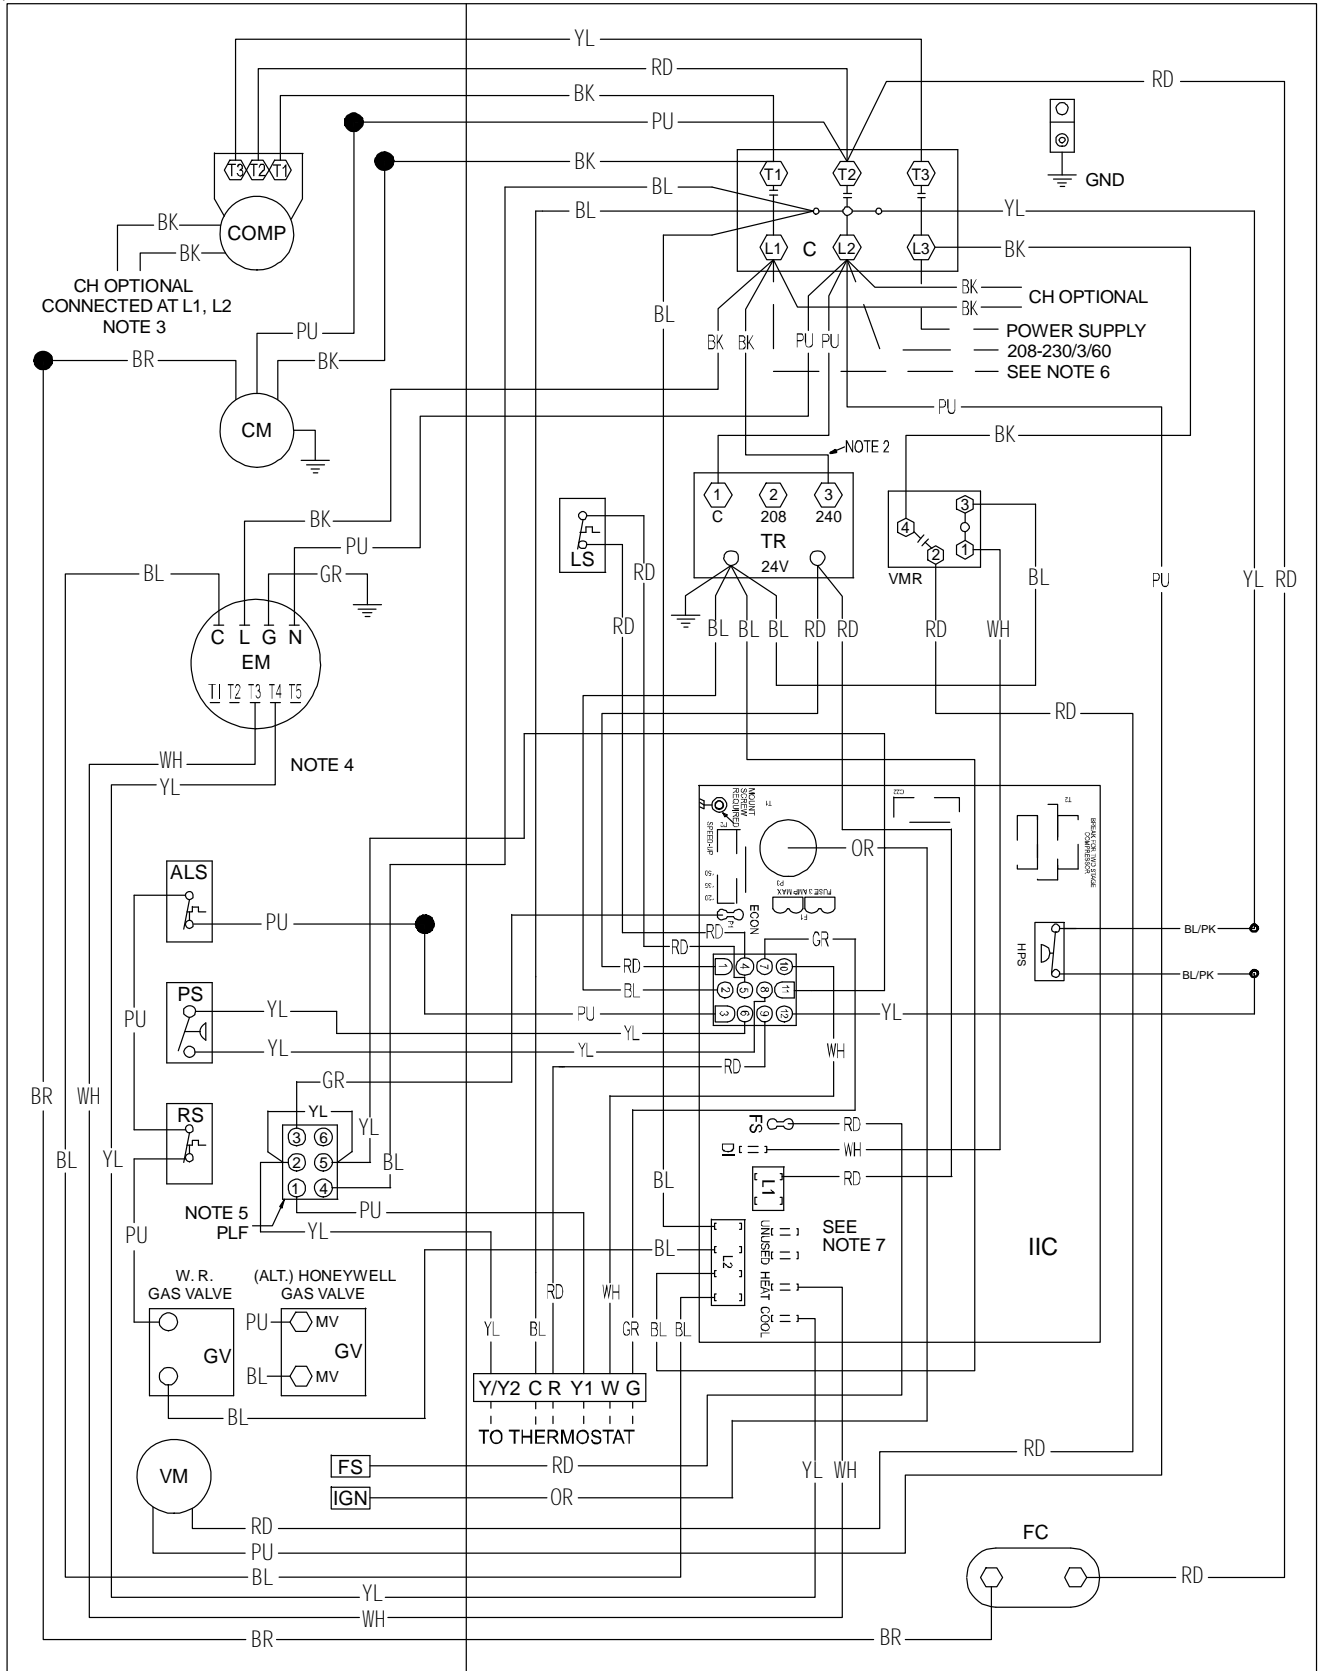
YL
RD
RD
BK
PU
BK
BL
BL
YL
T3 T2 T1
T1 T2 T3
COMP
C
GND
BK
BK
L1 L2 L3
BK
CH OPTIONAL CONNECTED AT L1, L2 NOTE 3
BK
BK
CH OPTIONAL
PU
BK
BL
POWER SUPPLY 208-230/3/60 SEE NOTE 6
BR
BK BK PU PU
CM
PU
BK
NOTE 2
1 C
2 208
3 240
TR
24V
BK
4
3
2
1
VMR
LS
RD
PU
BL
GR
C L G N
EM
T1 T2 T3 T4 T5
RD
BL BL BL RD RD
RD WH
BL
PU
YL RD
RD
WH
YL
NOTE 4
MOUNT SCREW REQUIRED
SPEED-UP
FUSE 3 AMP MAX
BREAK FOR TWO STAGE COMPRESSOR
OR
ALS
ECON
PU
RD
RD
GR
HPS
BL/PK
BL/PK
PS
RD
BL
1 4 7 10
2 5 8 11
3 6 9 12
YL
PU
YL
YL
YL
YL
RD
WH
PU
GR
RS
YL
YL
3 6
2 5
1 4
BL
FS
RD
DI
WH
BR
WH
BL
YL
L1
RD
NOTE 5
PLF
PU
YL
BL
SEE NOTE 7
PU
BL
UNUSED HEAT COOL
L2
IIC
W. R. GAS VALVE
(ALT.) HONEYWELL GAS VALVE
PU MV
GV
GV
BL MV
YL BL RD WH GR BL BL
BL
Y/Y2 C R Y1 W G
TO THERMOSTAT
RD
VM
FS
RD
IGN
OR
YL WH
RD
PU
FC
BL
RD
YL
WH
BR
BR